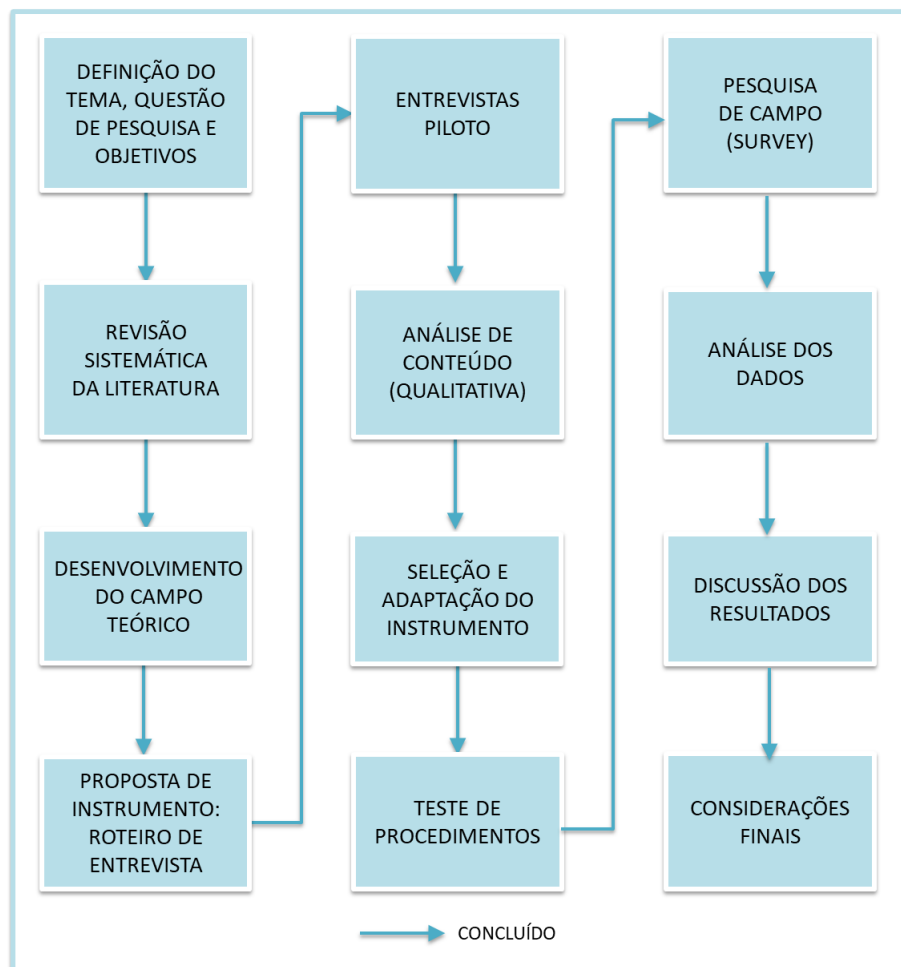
DEFINIÇÃO DO TEMA, QUESTÃO DE PESQUISA E OBJETIVOS

REVISÃO SISTEMÁTICA DA LITERATURA

DESENVOLVIMENTO DO CAMPO TEÓRICO

PROPOSTA DE INSTRUMENTO: ROTEIRO DE ENTREVISTA

ENTREVISTAS PILOTO

ANÁLISE DE CONTEÚDO (QUALITATIVA)

SELEÇÃO E ADAPTAÇÃO DO INSTRUMENTO

TESTE DE PROCEDIMENTOS

PESQUISA DE CAMPO (SURVEY)

ANÁLISE DOS DADOS

DISCUSSÃO DOS RESULTADOS

CONSIDERAÇÕES FINAIS

CONCLUÍDO